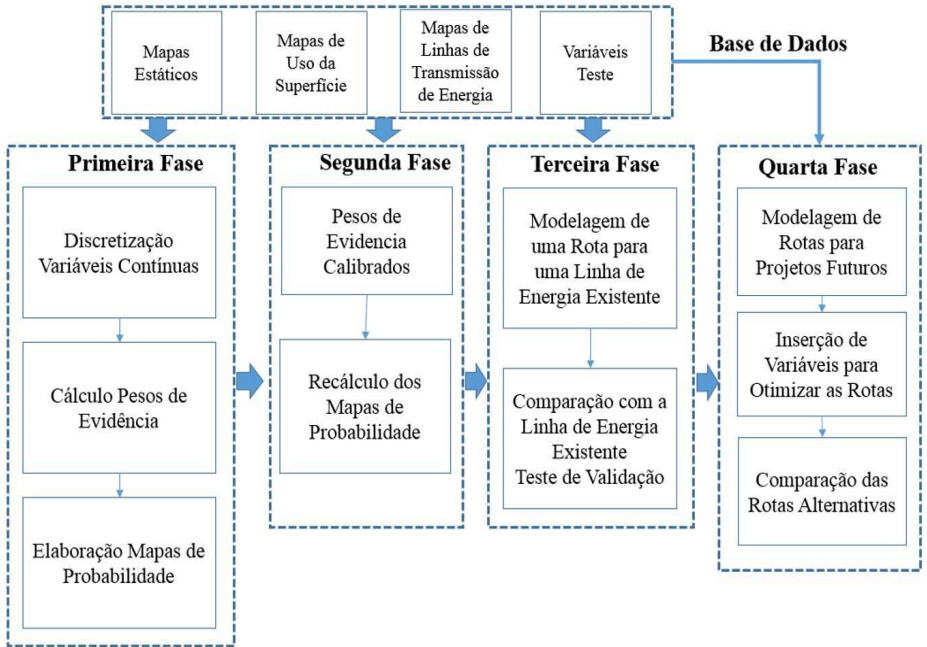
Mapas Estáticos

Mapas de Uso da Superfície

Mapas de Linhas de Transmissão de Energia

Variáveis Teste

Base de Dados

Primeira Fase

Discretização Variáveis Contínuas

Cálculo Pesos de Evidência

Elaboração Mapas de Probabilidade

Segunda Fase

Pesos de Evidencia Calibrados

Recálculo dos Mapas de Probabilidade

Terceira Fase

Modelagem de uma Rota para uma Linha de Energia Existente

Comparação com a Linha de Energia Existente Teste de Validação

Quarta Fase

Modelagem de Rotas para Projetos Futuros

Inserção de Variáveis para Otimizar as Rotas

Comparação das Rotas Alternativas